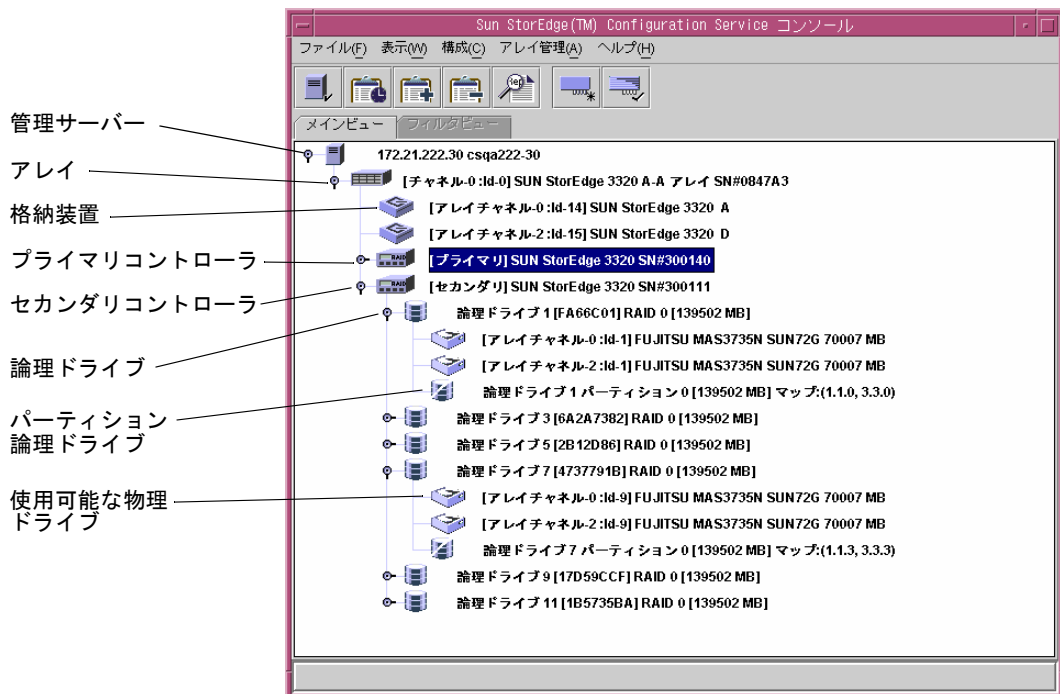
Sun StorEdge(TM) Configuration Service コンソール

ファイル(F) 表示(W) 構成(C) アレイ管理(A) ヘルプ(H)

メインビュー フィルタビュー

管理サーバー
アレイ
格納装置
プライマリコントローラ
セカンダリコントローラ
論理ドライブ
パーティション
論理ドライブ
使用可能な物理
ドライブ

172.21.222.30 csqa222-30
[チャネル-0 :Id-0] SUN StorEdge 3320 A-A アレイ SN#0847A3
[アレイチャネル-0 :Id-14] SUN StorEdge 3320 A
[アレイチャネル-2 :Id-15] SUN StorEdge 3320 D
[プライマリ] SUN StorEdge 3320 SN#300140
[セカンダリ] SUN StorEdge 3320 SN#300111
論理ドライブ 1 [FA66C01] RAID 0 [139502 MB]
[アレイチャネル-0 :Id-1] FUJITSU MAS3735N SUN72G 70007 MB
[アレイチャネル-2 :Id-1] FUJITSU MAS3735N SUN72G 70007 MB
論理ドライブ 1 パーティション 0 [139502 MB] マップ:(1.1.0, 3.3.0)
論理ドライブ 3 [6A2A7382] RAID 0 [139502 MB]
論理ドライブ 5 [2B12D86] RAID 0 [139502 MB]
論理ドライブ 7 [4737791B] RAID 0 [139502 MB]
[アレイチャネル-0 :Id-9] FUJITSU MAS3735N SUN72G 70007 MB
[アレイチャネル-2 :Id-9] FUJITSU MAS3735N SUN72G 70007 MB
論理ドライブ 7 パーティション 0 [139502 MB] マップ:(1.1.3, 3.3.3)
論理ドライブ 9 [17D59CCF] RAID 0 [139502 MB]
論理ドライブ 11 [1B5735BA] RAID 0 [139502 MB]